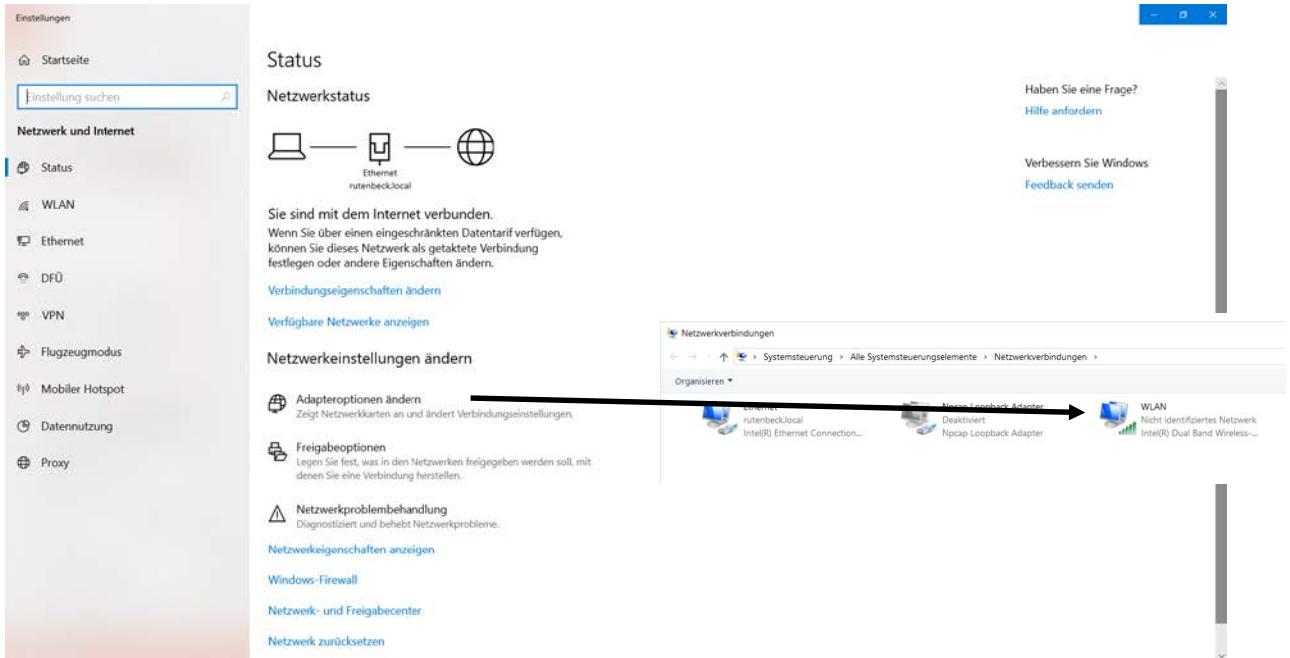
Einstellungen

Startseite

Einstellung suchen

Netzwerk und Internet

Status

WLAN

Ethernet

DFÜ

VPN

Flugzeugmodus

Mobiler Hotspot

Datennutzung

Proxy

Status

Netzwerkstatus

Ethernet
rutenbeck.local

Sie sind mit dem Internet verbunden.

Wenn Sie über einen eingeschränkten Datentarif verfügen, können Sie dieses Netzwerk als getaktete Verbindung festlegen oder andere Eigenschaften ändern.

Verbindungseigenschaften ändern

Verfügbare Netzwerke anzeigen

Netzwerkeinstellungen ändern

Adapteroptionen ändern
Zeigt Netzwerkkarten an und ändert Verbindungseinstellungen.

Freigabeoptionen
Legen Sie fest, was in den Netzwerken freigegeben werden soll, mit denen Sie eine Verbindung herstellen.

Netzwerkproblembehandlung
Diagnostiziert und behebt Netzwerkprobleme.

Netzwerkeigenschaften anzeigen

Windows-Firewall

Netzwerk- und Freigabecenter

Netzwerk zurücksetzen

Haben Sie eine Frage?
Hilfe anfordern

Verbessern Sie Windows
Feedback senden

Netzwerkverbindungen

Systemsteuerung › Alle Systemsteuerungselemente › Netzwerkverbindungen ›

Organisieren

Ethernet
rutenbeck.local
Intel(R) Ethernet Connection...

Npcap Loopback Adapter
Deaktiviert
Npcap Loopback Adapter

WLAN
Nicht identifiziertes Netzwerk
Intel(R) Dual Band Wireless-...